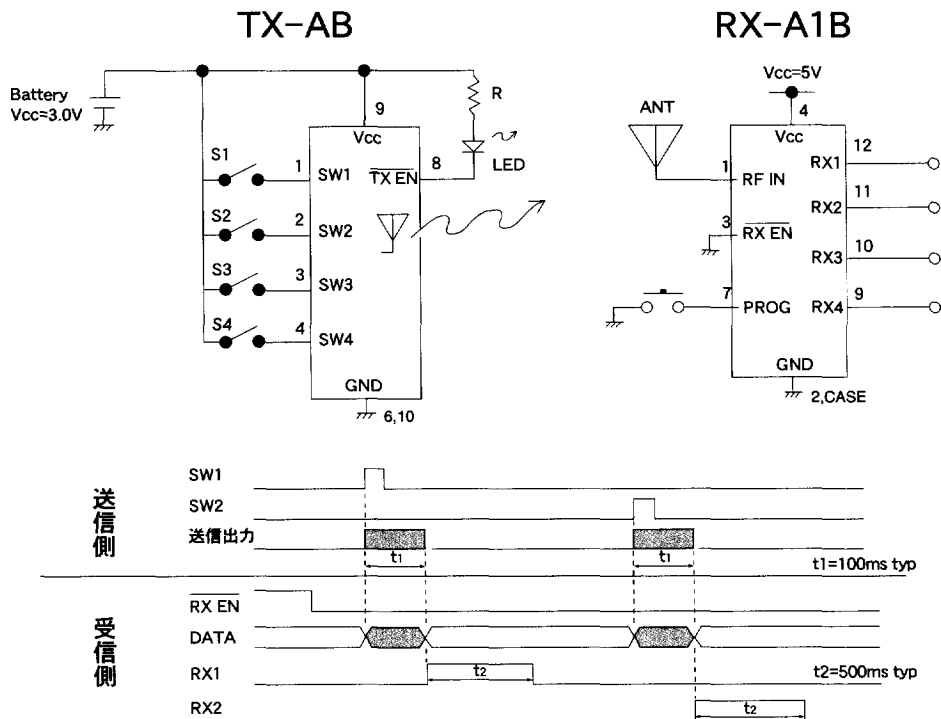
TX-AB

RX-A1B

Battery
Vcc=3.0V

9
Vcc
R
S1
1
SW1
8
$\overline{TX\ EN}$
LED
S2
2
SW2
S3
3
SW3
S4
4
SW4
GND
6,10

Vcc=5V
4
ANT
Vcc
12
1
RF IN
RX1
11
RX2
3
$\overline{RX\ EN}$
10
RX3
7
PROG
9
RX4
GND
2,CASE

送信側
SW1
SW2
送信出力
$t_1$
$t_1$
t1=100ms typ

受信側
$\overline{RX\ EN}$
DATA
RX1
$t_2$
t2=500ms typ
RX2
$t_2$